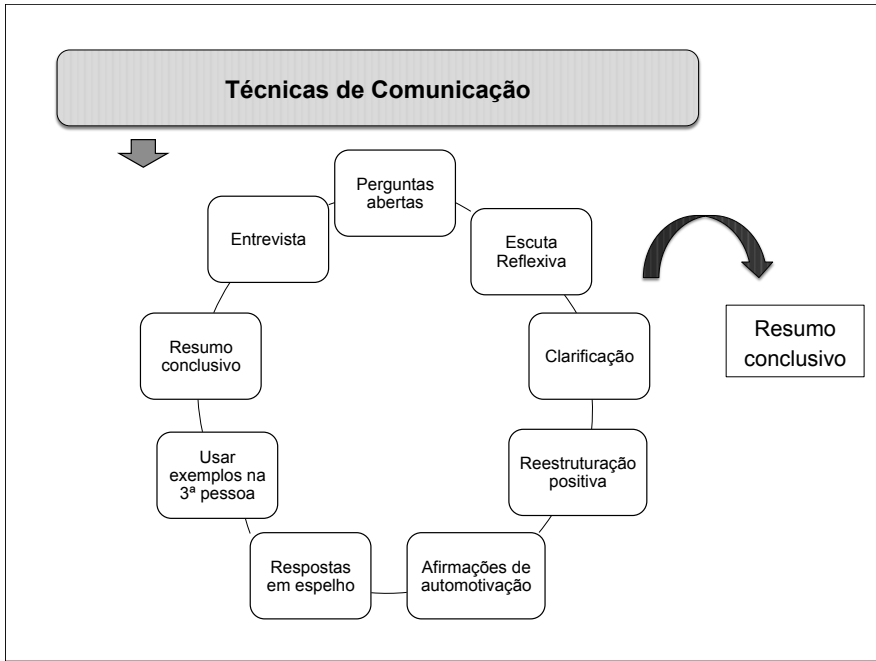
Técnicas de Comunicação

Perguntas abertas

Escuta Reflexiva

Clarificação

Reestruturação positiva

Afirmações de automotivação

Respostas em espelho

Usar exemplos na 3ª pessoa

Resumo conclusivo

Entrevista

Resumo conclusivo